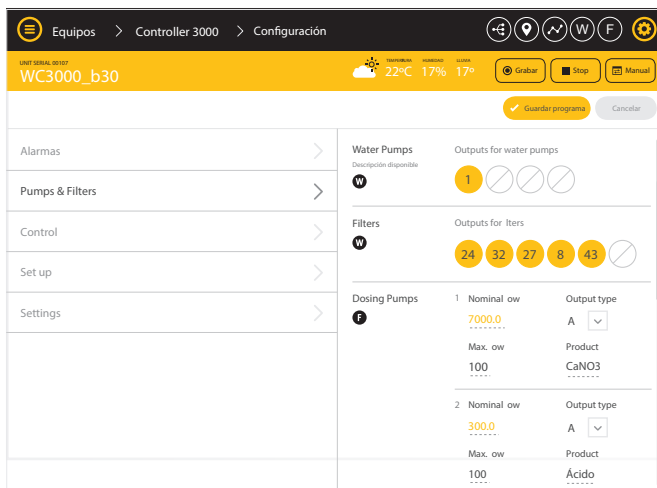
Equipos > Controller 3000 > Configuración

W F

UNIT SERIAL 00107
WC3000_b30

TEMPERATURA 22ºC HUMEDAD 17% LLUVIA 17º

Grabar Stop Manual

Guardar programa Cancelar

Alarmas

Pumps & Filters

Control

Set up

Settings

Water Pumps
Descripción disponible
W

Outputs for water pumps
1

Filters
W

Outputs for lters
24 32 27 8 43

Dosing Pumps
F

1 Nominal ow
7000.0
Output type
A
Max. ow
100
Product
CaNO3

2 Nominal ow
300.0
Output type
A
Max. ow
100
Product
Ácido